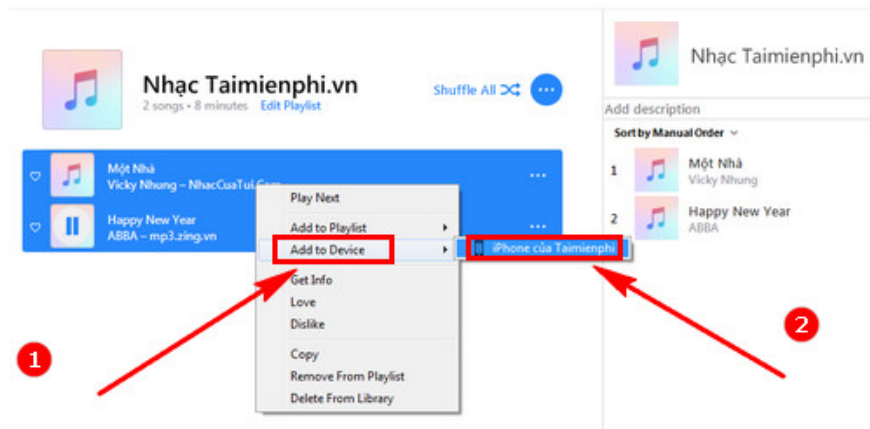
Nhạc Taimienphi.vn
2 songs • 8 minutes Edit Playlist
Shuffle All

Một Nhà
Vicky Nhung – NhacCuaTui.Com

Happy New Year
ABBA – mp3.zing.vn

Play Next
Add to Playlist
Add to Device
iPhone của Taimienphi
Get Info
Love
Dislike
Copy
Remove From Playlist
Delete From Library

1
2

Nhạc Taimienphi.vn
Add description
Sort by Manual Order

1 Một Nhà
Vicky Nhung
2 Happy New Year
ABBA